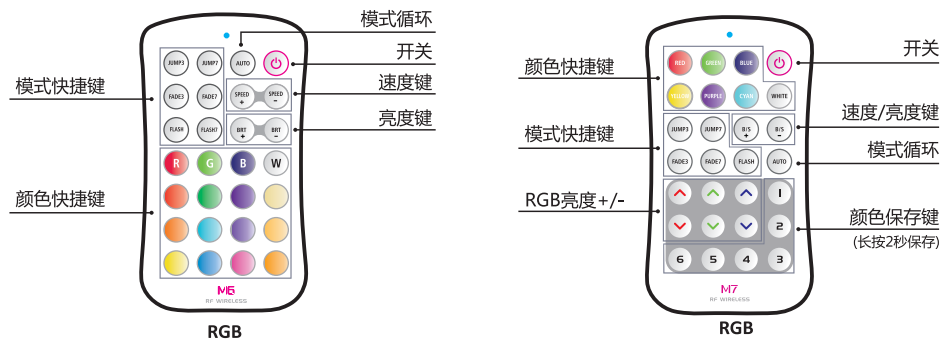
模式循环
开关
模式快捷键
速度键
亮度键
颜色快捷键

JUMP3 JUMP7 AUTO
FADE3 FADE7 SPEED + SPEED -
FLASH FLASH7 BRT + BRT -
R G B W

M6
RF WIRELESS
RGB

颜色快捷键
开关
速度/亮度键
模式快捷键
模式循环
RGB亮度+/-
颜色保存键
(长按2秒保存)

RED GREEN BLUE
YELLOW PURPLE CYAN WHITE
JUMP3 JUMP7 B/S + B/S -
FADE3 FADE7 FLASH AUTO
1
2
6 5 4 3

M7
RF WIRELESS
RGB